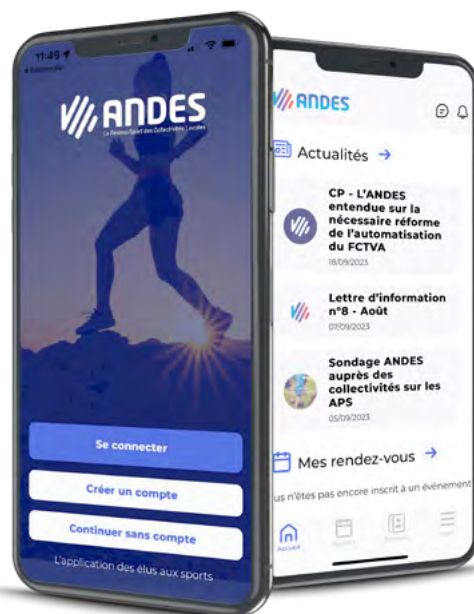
11:49
ANDES
Le Réseau Sport des Collectivités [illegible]

Se connecter
Créer un compte
Continuer sans compte
L'application des élus aux sports

ANDES
Actualités →

CP - L'ANDES entendue sur la nécessaire réforme de l'automatisation du FCTVA
18/09/2023

Lettre d'information n°8 - Août
07/09/2023

Sondage ANDES auprès des collectivités sur les APS
05/09/2023

Mes rendez-vous →
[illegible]us n'êtes pas encore inscrit à un évènement

Accueil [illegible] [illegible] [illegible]